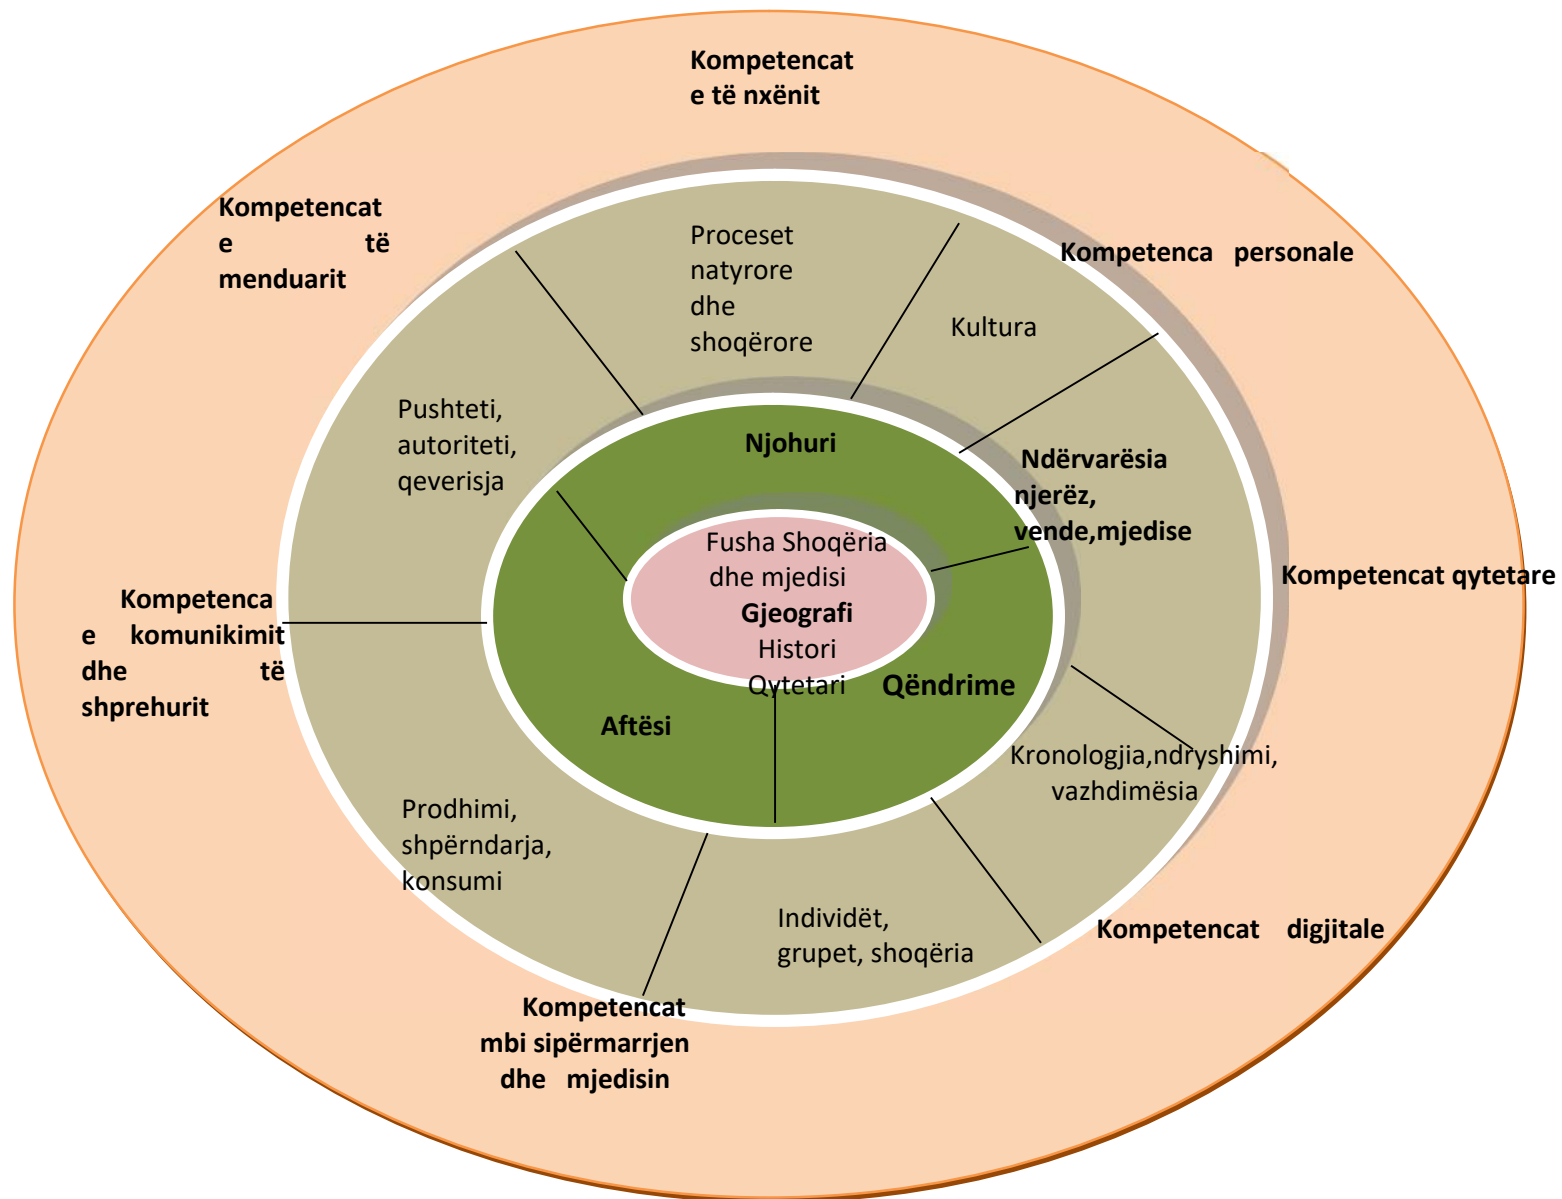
Kompetencat e të nxënit

Kompetencat e të menduarit

Proceset natyrore dhe shoqërore

Kultura

Kompetenca personale

Pushteti, autoriteti, qeverisja

Njohuri

Ndërvarësia njerëz, vende,mjedise

Fusha Shoqëria dhe mjedisi
Gjeografi
Histori
Qytetari

Kompetencat qytetare

Kompetenca e komunikimit dhe të shprehurit

Qëndrime

Aftësi

Kronologjia,ndryshimi, vazhdimësia

Prodhimi, shpërndarja, konsumi

Individët, grupet, shoqëria

Kompetencat digjitale

Kompetencat mbi sipërmarrjen dhe mjedisin